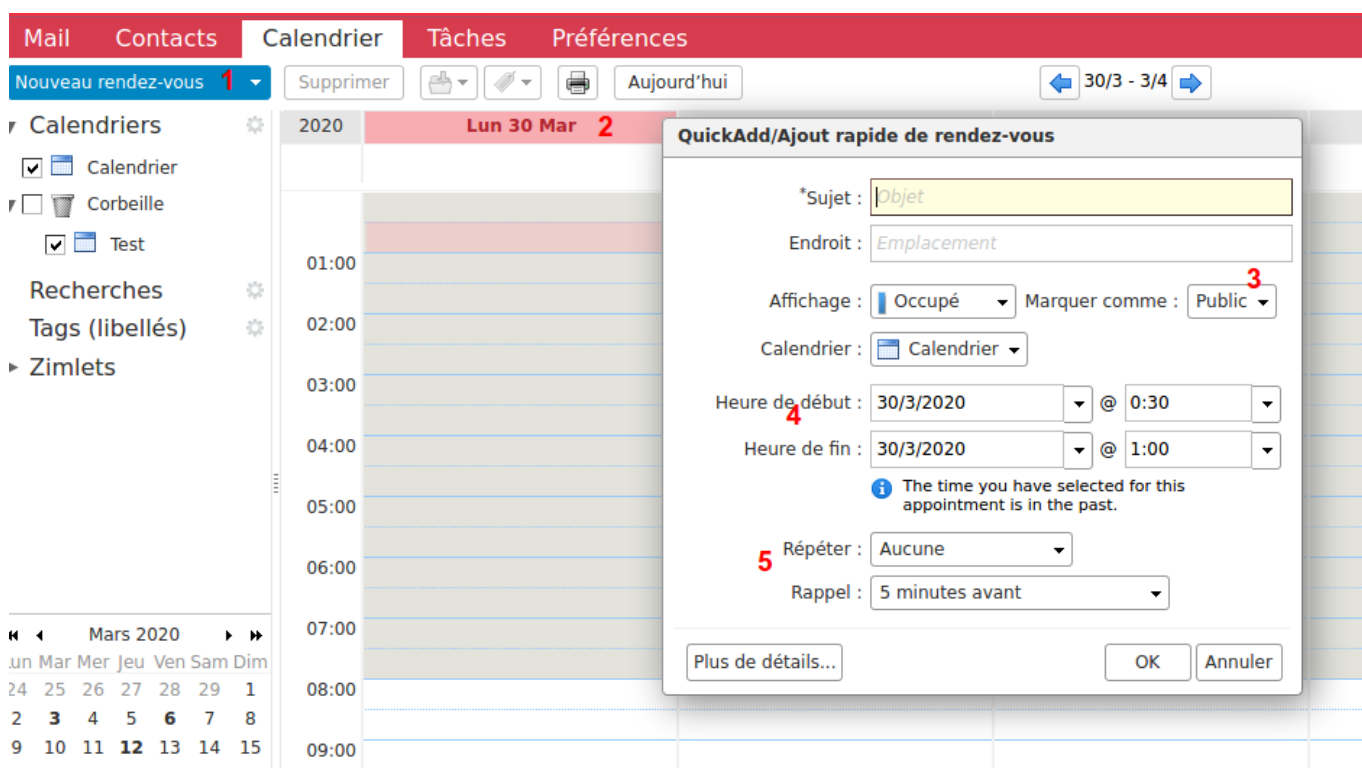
Mail Contacts Calendrier Tâches Préférences

Nouveau rendez-vous 1 Supprimer Aujourd'hui 30/3 - 3/4

Calendriers
Calendrier
Corbeille
Test
Recherches
Tags (libellés)
Zimlets

2020 Lun 30 Mar 2

01:00
02:00
03:00
04:00
05:00
06:00
07:00
08:00
09:00

Mars 2020

| Lun | Mar | Mer | Jeu | Ven | Sam | Dim |
|---|---|---|---|---|---|---|
| 24 | 25 | 26 | 27 | 28 | 29 | 1 |
| 2 | 3 | 4 | 5 | 6 | 7 | 8 |
| 9 | 10 | 11 | 12 | 13 | 14 | 15 |

QuickAdd/Ajout rapide de rendez-vous

*Sujet : Objet
Endroit : Emplacement
Affichage : Occupé Marquer comme : Public 3
Calendrier : Calendrier
Heure de début : 30/3/2020 @ 0:30 4
Heure de fin : 30/3/2020 @ 1:00
The time you have selected for this appointment is in the past.
5 Répéter : Aucune
Rappel : 5 minutes avant

Plus de détails... OK Annuler